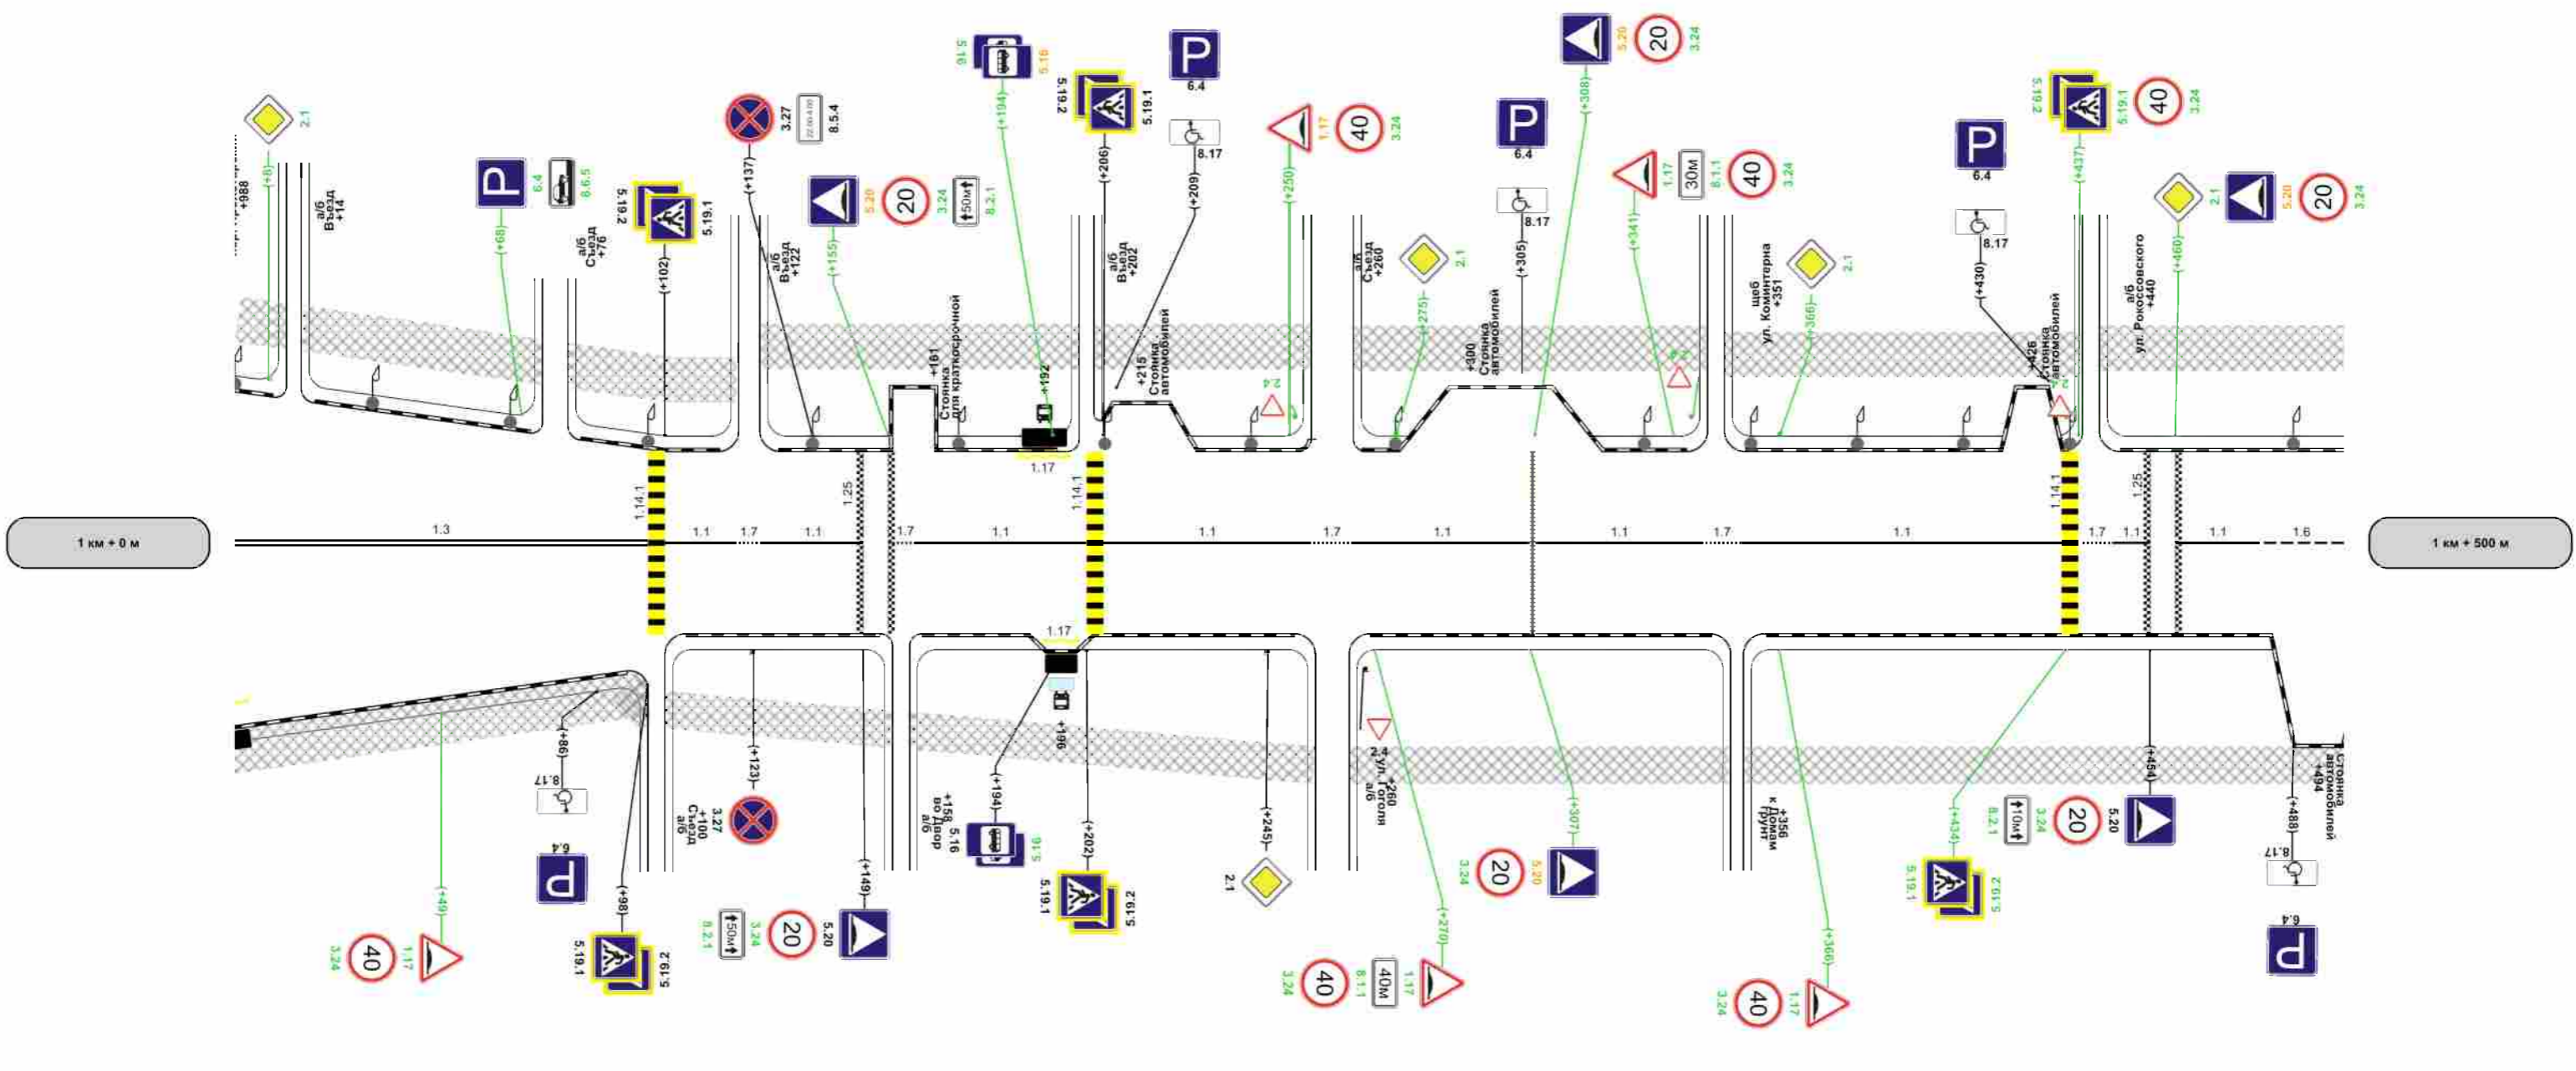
2.1
(+8)
+988
а/б
Въезд
+14
P
6.4
6.6.5
(+68)
5.19.2
5.19.1
а/б
Съезд
+76
(+102)
3.27
22:00-6:00
8.5.4
(+137)
а/б
Въезд
+122
5.20
20
3.24
50м
8.2.1
(+155)
5.16
5.16
(+194)
5.19.2
5.19.1
P
6.4
8.17
(+206)
(+209)
а/б
Въезд
+202
1.17
40
3.24
(+250)
+161
Стоянка
для кратковременной
+192
+215
Стоянка
автомобилей
2.4
1.17
1.14.1
1.14.1
1.25
а/б
Съезд
+260
2.1
(+275)
P
6.4
8.17
(+305)
+300
Стоянка
автомобилей
5.20
20
3.24
(+308)
1.17
30м
8.1.1
40
3.24
(+341)
2.4
щеб
ул. Коминтерна
+351
2.1
(+366)
P
6.4
8.17
(+430)
+426
Стоянка
автомобилей
5.19.2
5.19.1
40
3.24
(+437)
2.1
5.20
20
3.24
(+460)
а/б
ул. Рокоссовского
+440
1.14.1
1.25
1 км + 0 м
1.3
1.1
1.7
1.1
1.7
1.1
1.1
1.7
1.1
1.1
1.7
1.1
1.7
1.1
1.1
1.6
1 км + 500 м
1.17
(+86)
8.17
6.4
P
(+49)
3.24
40
1.17
(+98)
5.19.1
5.19.2
(+123)
3.27
+100
Съезд
а/б
8.2.1
50м
3.24
20
5.20
(+149)
+196
(+194)
+158
во двор
а/б
5.16
5.16
(+202)
5.19.1
5.19.2
(+245)
2.1
2.4
+260
ул. Гоголя
а/б
(+270)
3.24
40
8.1.1
40м
1.17
20
5.20
3.24
(+307)
+356
к домам
грунт
(+366)
3.24
40
1.17
(+434)
5.19.1
5.19.2
8.2.1
10м
3.24
20
5.20
(+454)
(+488)
Стоянка
автомобилей
+494
8.17
6.4
P